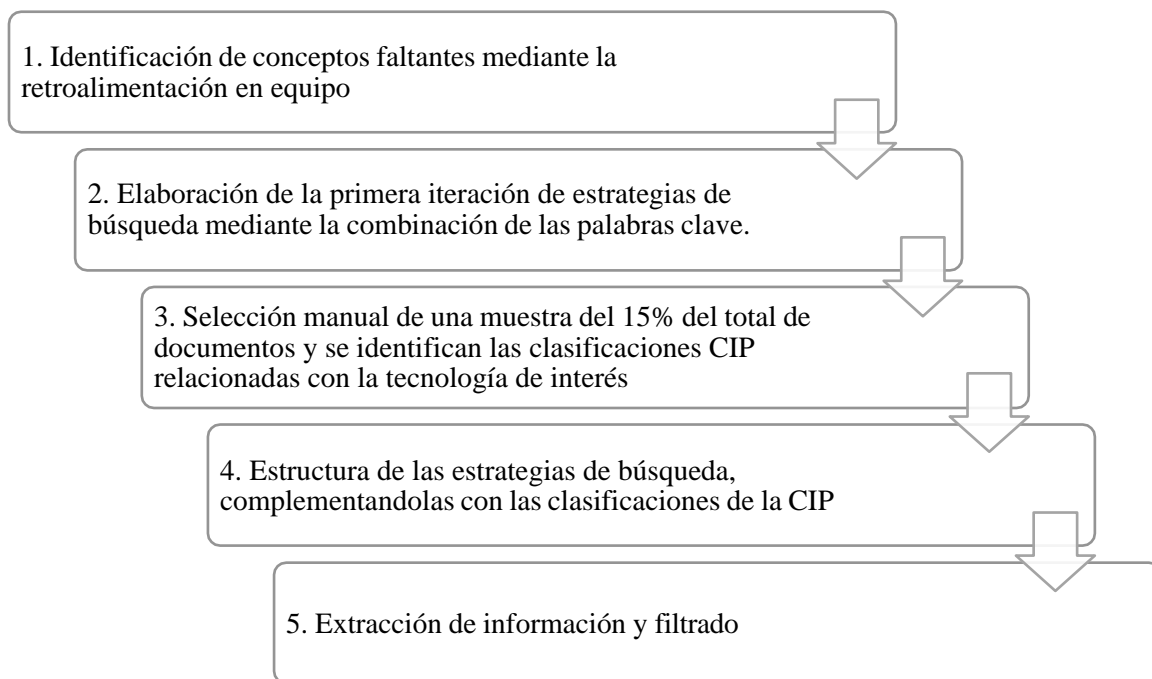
1. Identificación de conceptos faltantes mediante la retroalimentación en equipo

2. Elaboración de la primera iteración de estrategias de búsqueda mediante la combinación de las palabras clave.

3. Selección manual de una muestra del 15% del total de documentos y se identifican las clasificaciones CIP relacionadas con la tecnología de interés

4. Estructura de las estrategias de búsqueda, complementandolas con las clasificaciones de la CIP

5. Extracción de información y filtrado